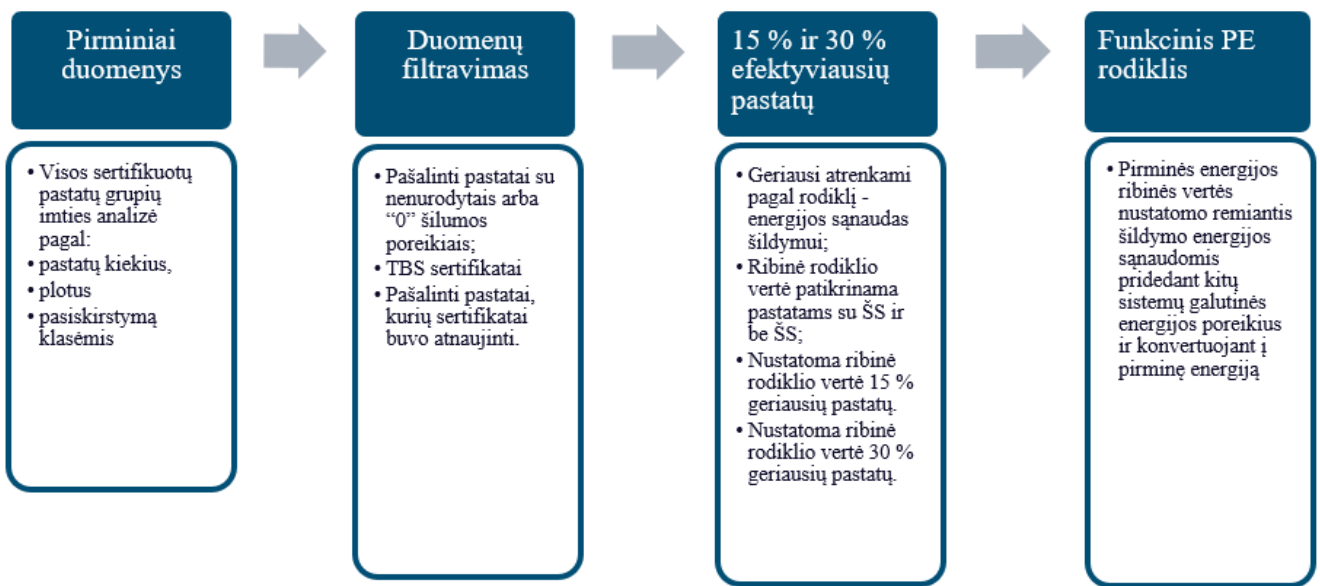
Pirminiai duomenys

• Visos sertifikuotų pastatų grupių imties analizė pagal:
• pastatų kiekius,
• plotus
• pasiskirstymą klasėmis

Duomenų filtravimas

• Pašalinti pastatai su nenurodytais arba "0" šilumos poreikiais;
• TBS sertifikatai
• Pašalinti pastatai, kurių sertifikatai buvo atnaujinti.

15 % ir 30 % efektyviausių pastatų

• Geriausi atrenkami pagal rodiklį - energijos sąnaudas šildymui;
• Ribinė rodiklio vertė patikrinama pastatams su ŠS ir be ŠS;
• Nustatoma ribinė rodiklio vertė 15 % geriausių pastatų.
• Nustatoma ribinė rodiklio vertė 30 % geriausių pastatų.

Funkcinis PE rodiklis

• Pirminės energijos ribinės vertės nustatomo remiantis šildymo energijos sąnaudomis pridedant kitų sistemų galutinės energijos poreikius ir konvertuojant į pirminę energiją